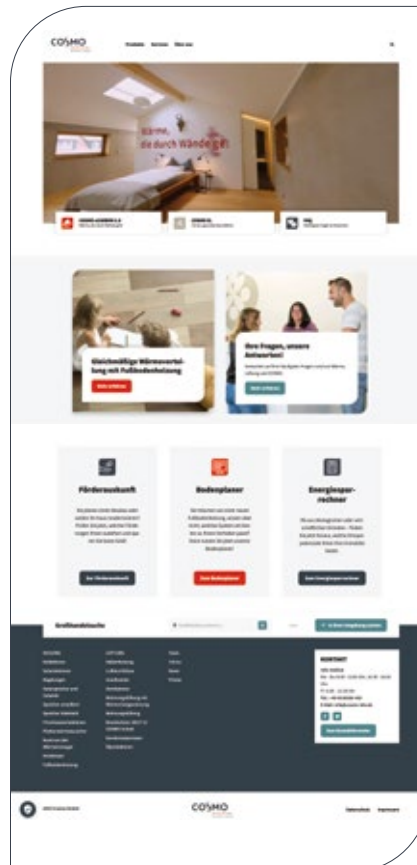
COSMO

Produkte Service Über uns

Wärme, die durch Wände geht

Gleichmäßige Wärmeverteilung mit Fußbodenheizung

Ihre Fragen, unsere Antworten!

Förderauskunft

Bodenplaner

Energiesparrechner

Großhändlersuche

KONTAKT

COSMO